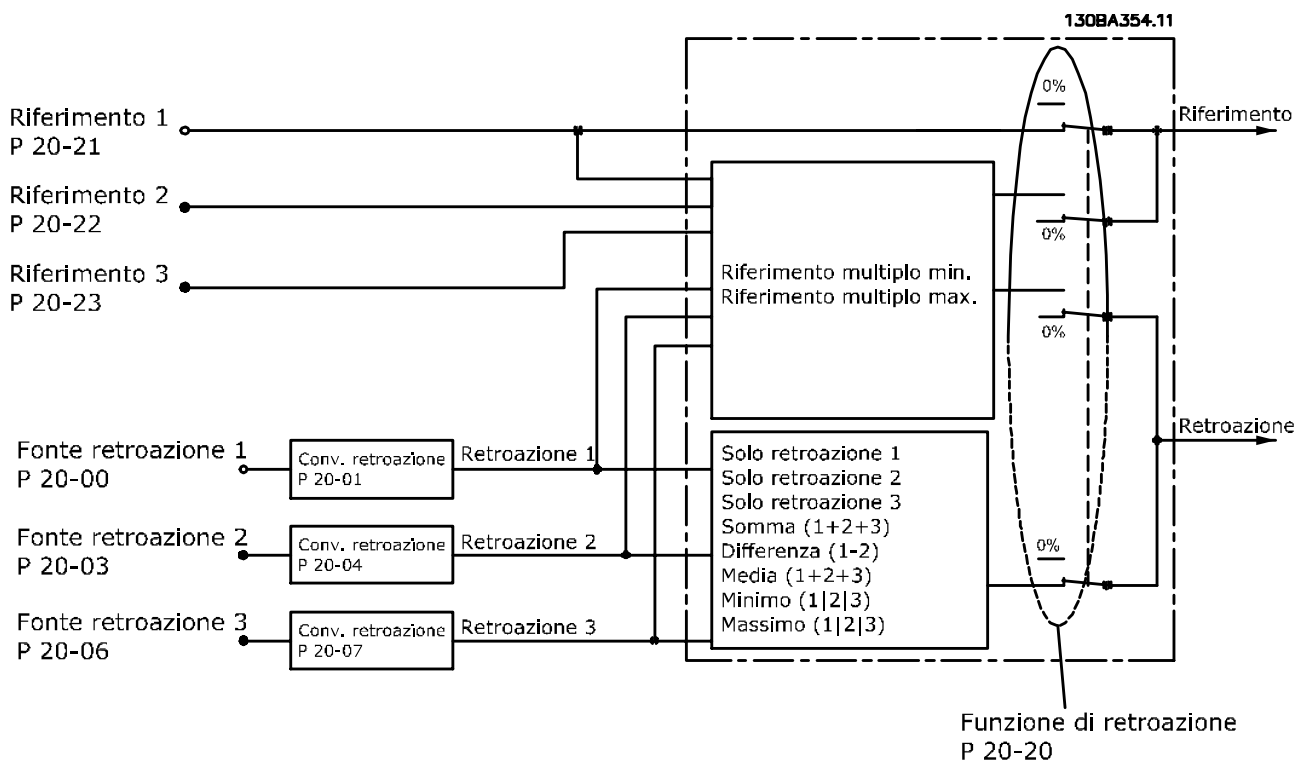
130BA354.11

Riferimento 1
P 20-21

Riferimento 2
P 20-22

Riferimento 3
P 20-23

Fonte retroazione 1
P 20-00

Fonte retroazione 2
P 20-03

Fonte retroazione 3
P 20-06

Conv. retroazione
P 20-01

Conv. retroazione
P 20-04

Conv. retroazione
P 20-07

Retroazione 1

Retroazione 2

Retroazione 3

Riferimento multiplo min.
Riferimento multiplo max.

Solo retroazione 1
Solo retroazione 2
Solo retroazione 3
Somma (1+2+3)
Differenza (1-2)
Media (1+2+3)
Minimo (1|2|3)
Massimo (1|2|3)

0%

0%

0%

0%

Riferimento

Retroazione

Funzione di retroazione
P 20-20